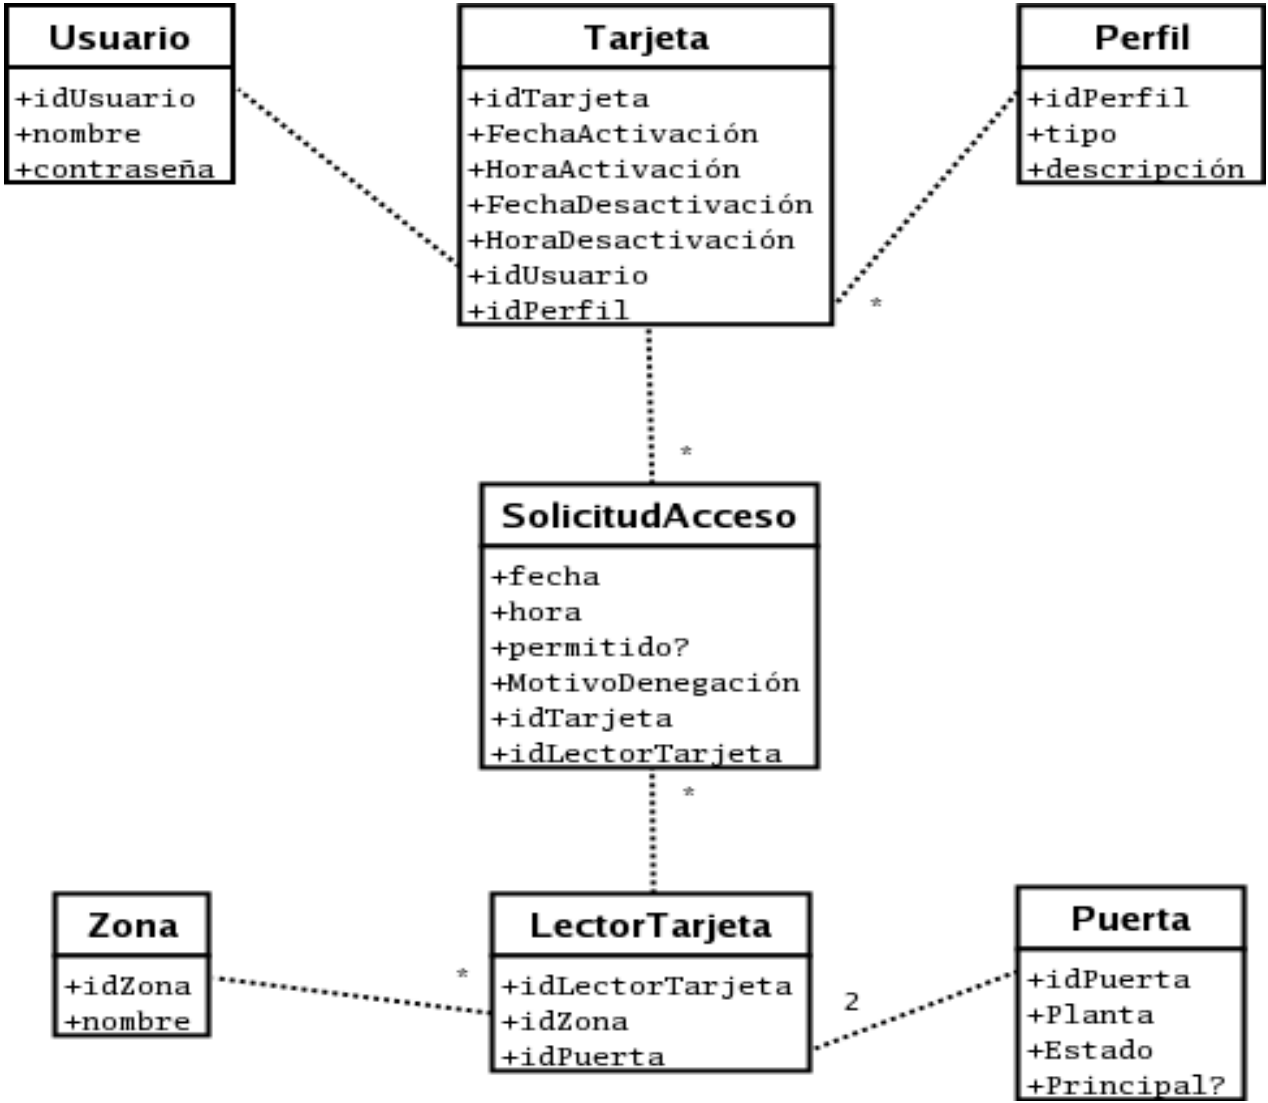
Usuario
+idUsuario
+nombre
+contraseña

Tarjeta
+idTarjeta
+FechaActivación
+HoraActivación
+FechaDesactivación
+HoraDesactivación
+idUsuario
+idPerfil

Perfil
+idPerfil
+tipo
+descripción

*

*

SolicitudAcceso
+fecha
+hora
+permitido?
+MotivoDenegación
+idTarjeta
+idLectorTarjeta

*

Zona
+idZona
+nombre

*

LectorTarjeta
+idLectorTarjeta
+idZona
+idPuerta

2

Puerta
+idPuerta
+Planta
+Estado
+Principal?